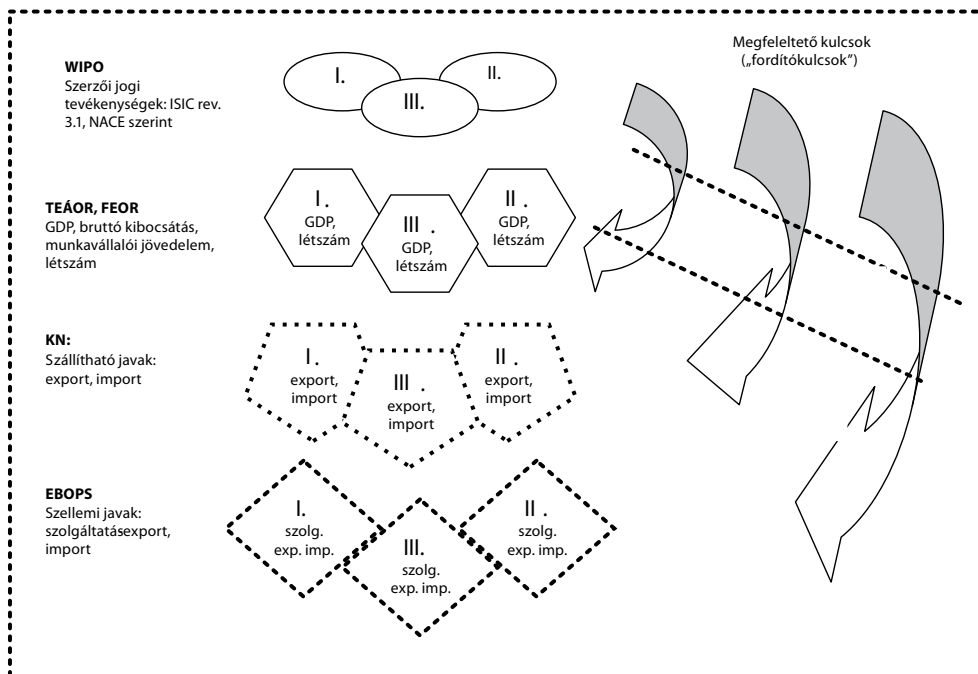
WIPO
Szerzői jogi tevékenységek: ISIC rev. 3.1, NACE szerint

I.
II.
III.

Megfeleltető kulcsok („fordítókulcsok")

TEÁOR, FEOR
GDP, bruttó kibocsátás, munkavállalói jövedelem, létszám

I. GDP, létszám
III . GDP, létszám
II . GDP, létszám

KN:
Szállítható javak: export, import

I. export, import
III . export, import
II . export, import

EBOPS
Szellemi javak: szolgáltatásexport, import

I. szolg. exp. imp.
III. szolg. exp. imp.
II . szolg. exp. imp.